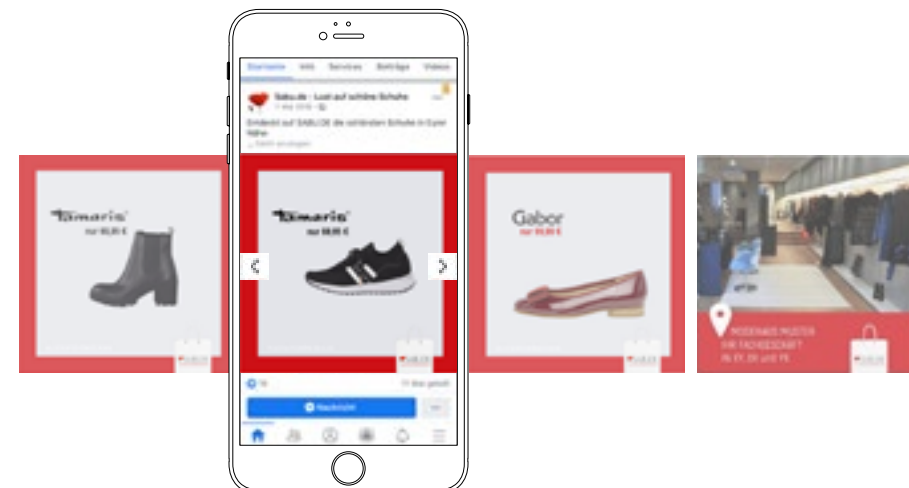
Startseite Info Services Beiträge Videos

Sabu.de – Lust auf schöne Schuhe

Entdeckt auf SABU.DE die schönsten Schuhe in Eurer Nähe

Tamaris
nur 65,00 €

Tamaris
nur 59,95 €

Gabor
nur 59,95 €

MODEHAUS MUSTER
IHR FACHGESCHÄFT
IN XY, XX UND YX

Nachricht